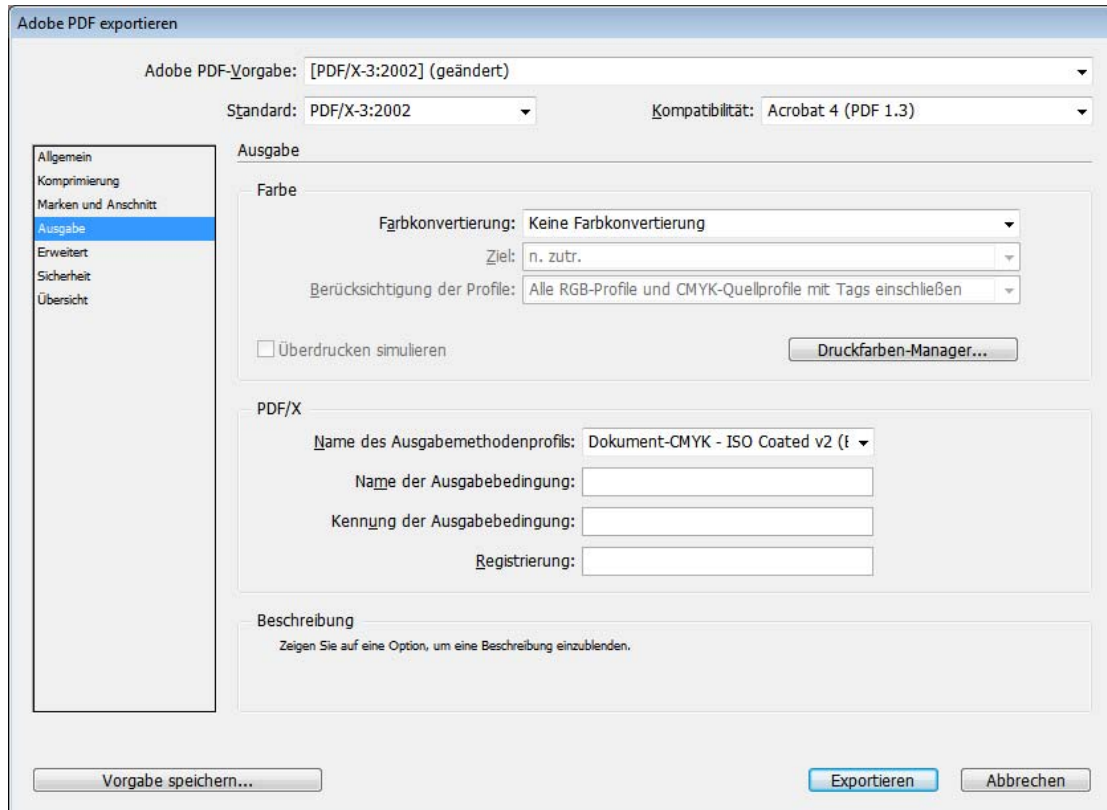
Adobe PDF exportieren

Adobe PDF-Vorgabe: [PDF/X-3:2002] (geändert)

Standard: PDF/X-3:2002

Kompatibilität: Acrobat 4 (PDF 1.3)

Allgemein
Komprimierung
Marken und Anschnitt
Ausgabe
Erweitert
Sicherheit
Übersicht

Ausgabe

Farbe

Farbkonvertierung: Keine Farbkonvertierung

Ziel: n. zutr.

Berücksichtigung der Profile: Alle RGB-Profile und CMYK-Quellprofile mit Tags einschließen

Überdrucken simulieren

Druckfarben-Manager...

PDF/X

Name des Ausgabemethodenprofils: Dokument-CMYK - ISO Coated v2 (E

Name der Ausgabebedingung:

Kennung der Ausgabebedingung:

Registrierung:

Beschreibung

Zeigen Sie auf eine Option, um eine Beschreibung einzublenden.

Vorgabe speichern...

Exportieren

Abbrechen